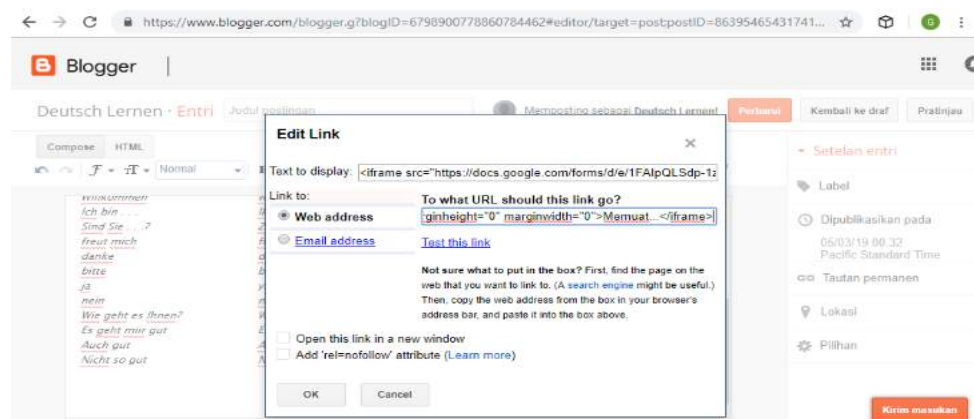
https://www.blogger.com/blogger.g?blogID=6798900778860784462#editor/target=post;postID=86395465431741...

Blogger

Deutsch Lernen · Entri Judul postingan

Memposting sebagai Deutsch Lernen!

Perbarui

Kembali ke draf

Pratinjau

Compose HTML

Normal

Willkommen
Ich bin . . .
Sind Sie . . . ?
freut mich
danke
bitte
ja
nein
Wie geht es Ihnen?
Es geht mir gut
Auch gut
Nicht so gut

Edit Link

×

Text to display: <iframe src="https://docs.google.com/forms/d/e/1FAIpQLSdp-1a

Link to:

Web address

Email address

To what URL should this link go?

ginheight="0" marginwidth="0">Memuat...</iframe>

Test this link

Not sure what to put in the box? First, find the page on the web that you want to link to. (A search engine might be useful.) Then, copy the web address from the box in your browser's address bar, and paste it into the box above.

Open this link in a new window

Add 'rel=nofollow' attribute (Learn more)

OK

Cancel

Setelan entri

Label

Dipublikasikan pada
05/03/19 00.32
Pacific Standard Time

Tautan permanen

Lokasi

Pilihan

Kirim masukan